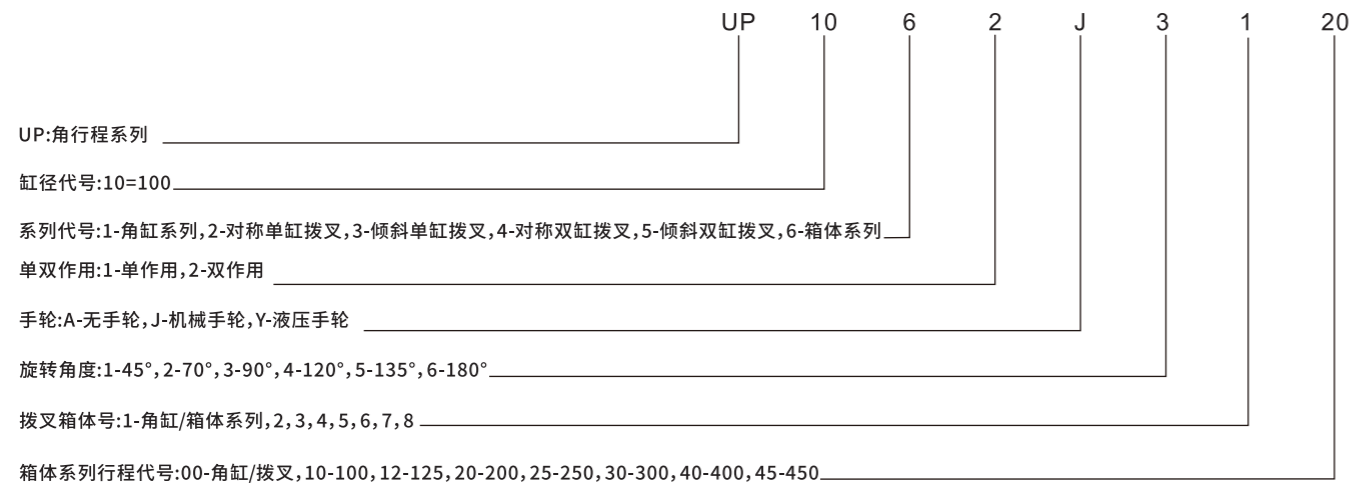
UP 10 6 2 J 3 1 20

UP:角行程系列

缸径代号:10=100

系列代号:1-角缸系列,2-对称单缸拨叉,3-倾斜单缸拨叉,4-对称双缸拨叉,5-倾斜双缸拨叉,6-箱体系列

单双作用:1-单作用,2-双作用

手轮:A-无手轮,J-机械手轮,Y-液压手轮

旋转角度:1-45°,2-70°,3-90°,4-120°,5-135°,6-180°

拨叉箱体号:1-角缸/箱体系列,2,3,4,5,6,7,8

箱体系列行程代号:00-角缸/拨叉,10-100,12-125,20-200,25-250,30-300,40-400,45-450